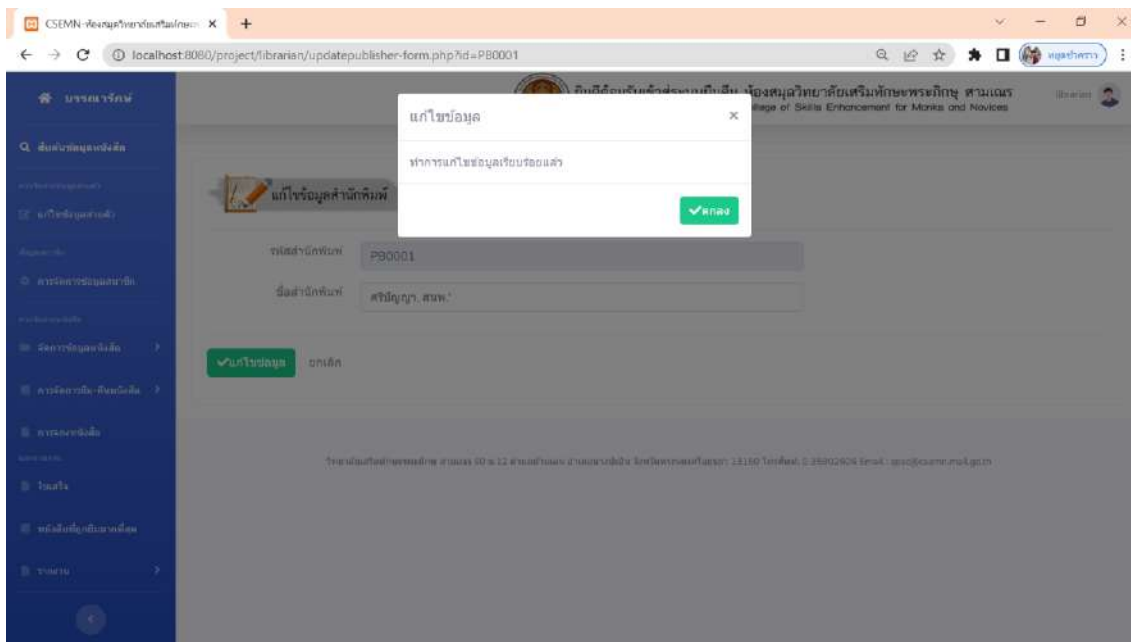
CSEMN-ห้องสมุดวิทยาลัยเสริมทักษ ×

localhost:8080/project/librarian/updatepublisher-form.php?id=PB0001

บรรณารักษ์

ยินดีต้อนรับเข้าสู่ระบบยืมคืน ห้องสมุดวิทยาลัยเสริมทักษะพระภิกษุ สามเณร
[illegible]llege of Skills Enhancement for Monks and Novices

librarian

ค้นหาข้อมูลหนังสือ

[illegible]

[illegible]

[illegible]

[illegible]

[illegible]

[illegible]

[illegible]

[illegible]

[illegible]

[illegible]

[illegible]

แก้ไขข้อมูล

ทำการแก้ไขข้อมูลเรียบร้อยแล้ว

ตกลง

แก้ไขข้อมูลสำนักพิมพ์

รหัสสำนักพิมพ์ PB0001

ชื่อสำนักพิมพ์ ศรีปัญญา, สนพ.'

แก้ไขข้อมูล ยกเลิก

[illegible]